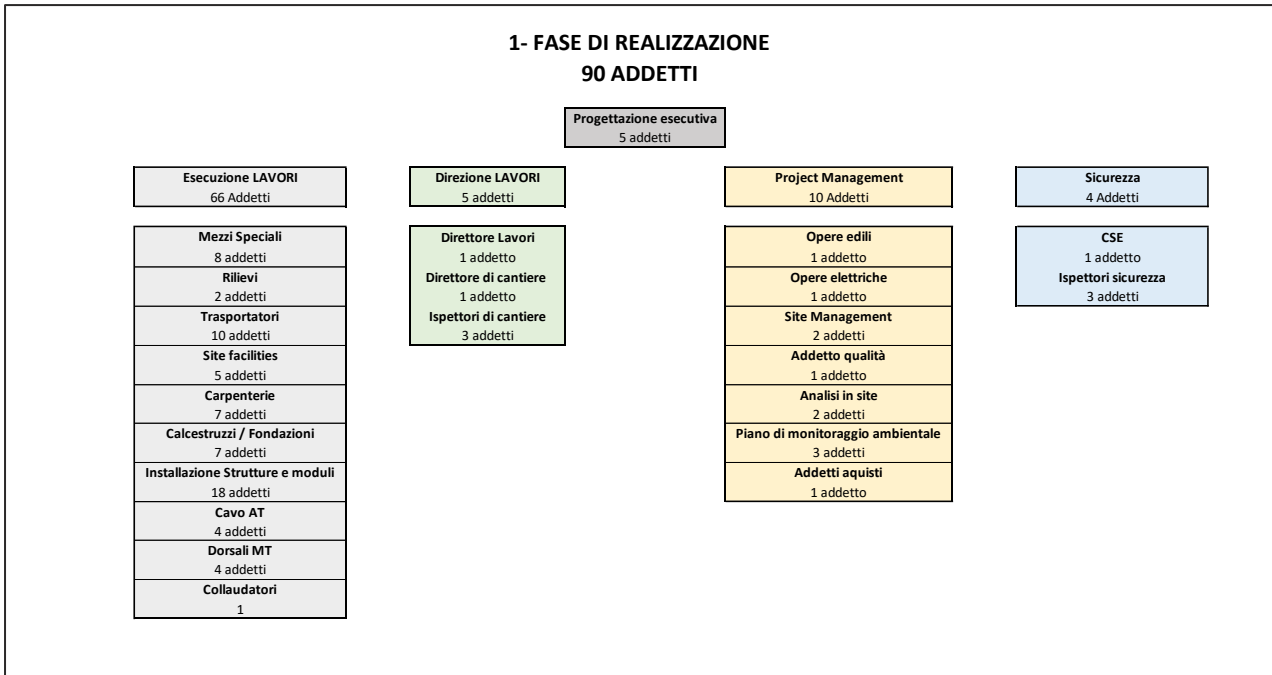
1- FASE DI REALIZZAZIONE
90 ADDETTI

Progettazione esecutiva
5 addetti

Esecuzione LAVORI
66 Addetti

Mezzi Speciali
8 addetti
Rilievi
2 addetti
Trasportatori
10 addetti
Site facilities
5 addetti
Carpenterie
7 addetti
Calcestruzzi / Fondazioni
7 addetti
Installazione Strutture e moduli
18 addetti
Cavo AT
4 addetti
Dorsali MT
4 addetti
Collaudatori
1

Direzione LAVORI
5 addetti

Direttore Lavori
1 addetto
Direttore di cantiere
1 addetto
Ispettori di cantiere
3 addetti

Project Management
10 Addetti

Opere edili
1 addetto
Opere elettriche
1 addetto
Site Management
2 addetti
Addetto qualità
1 addetto
Analisi in site
2 addetti
Piano di monitoraggio ambientale
3 addetti
Addetti aquisti
1 addetto

Sicurezza
4 Addetti

CSE
1 addetto
Ispettori sicurezza
3 addetti